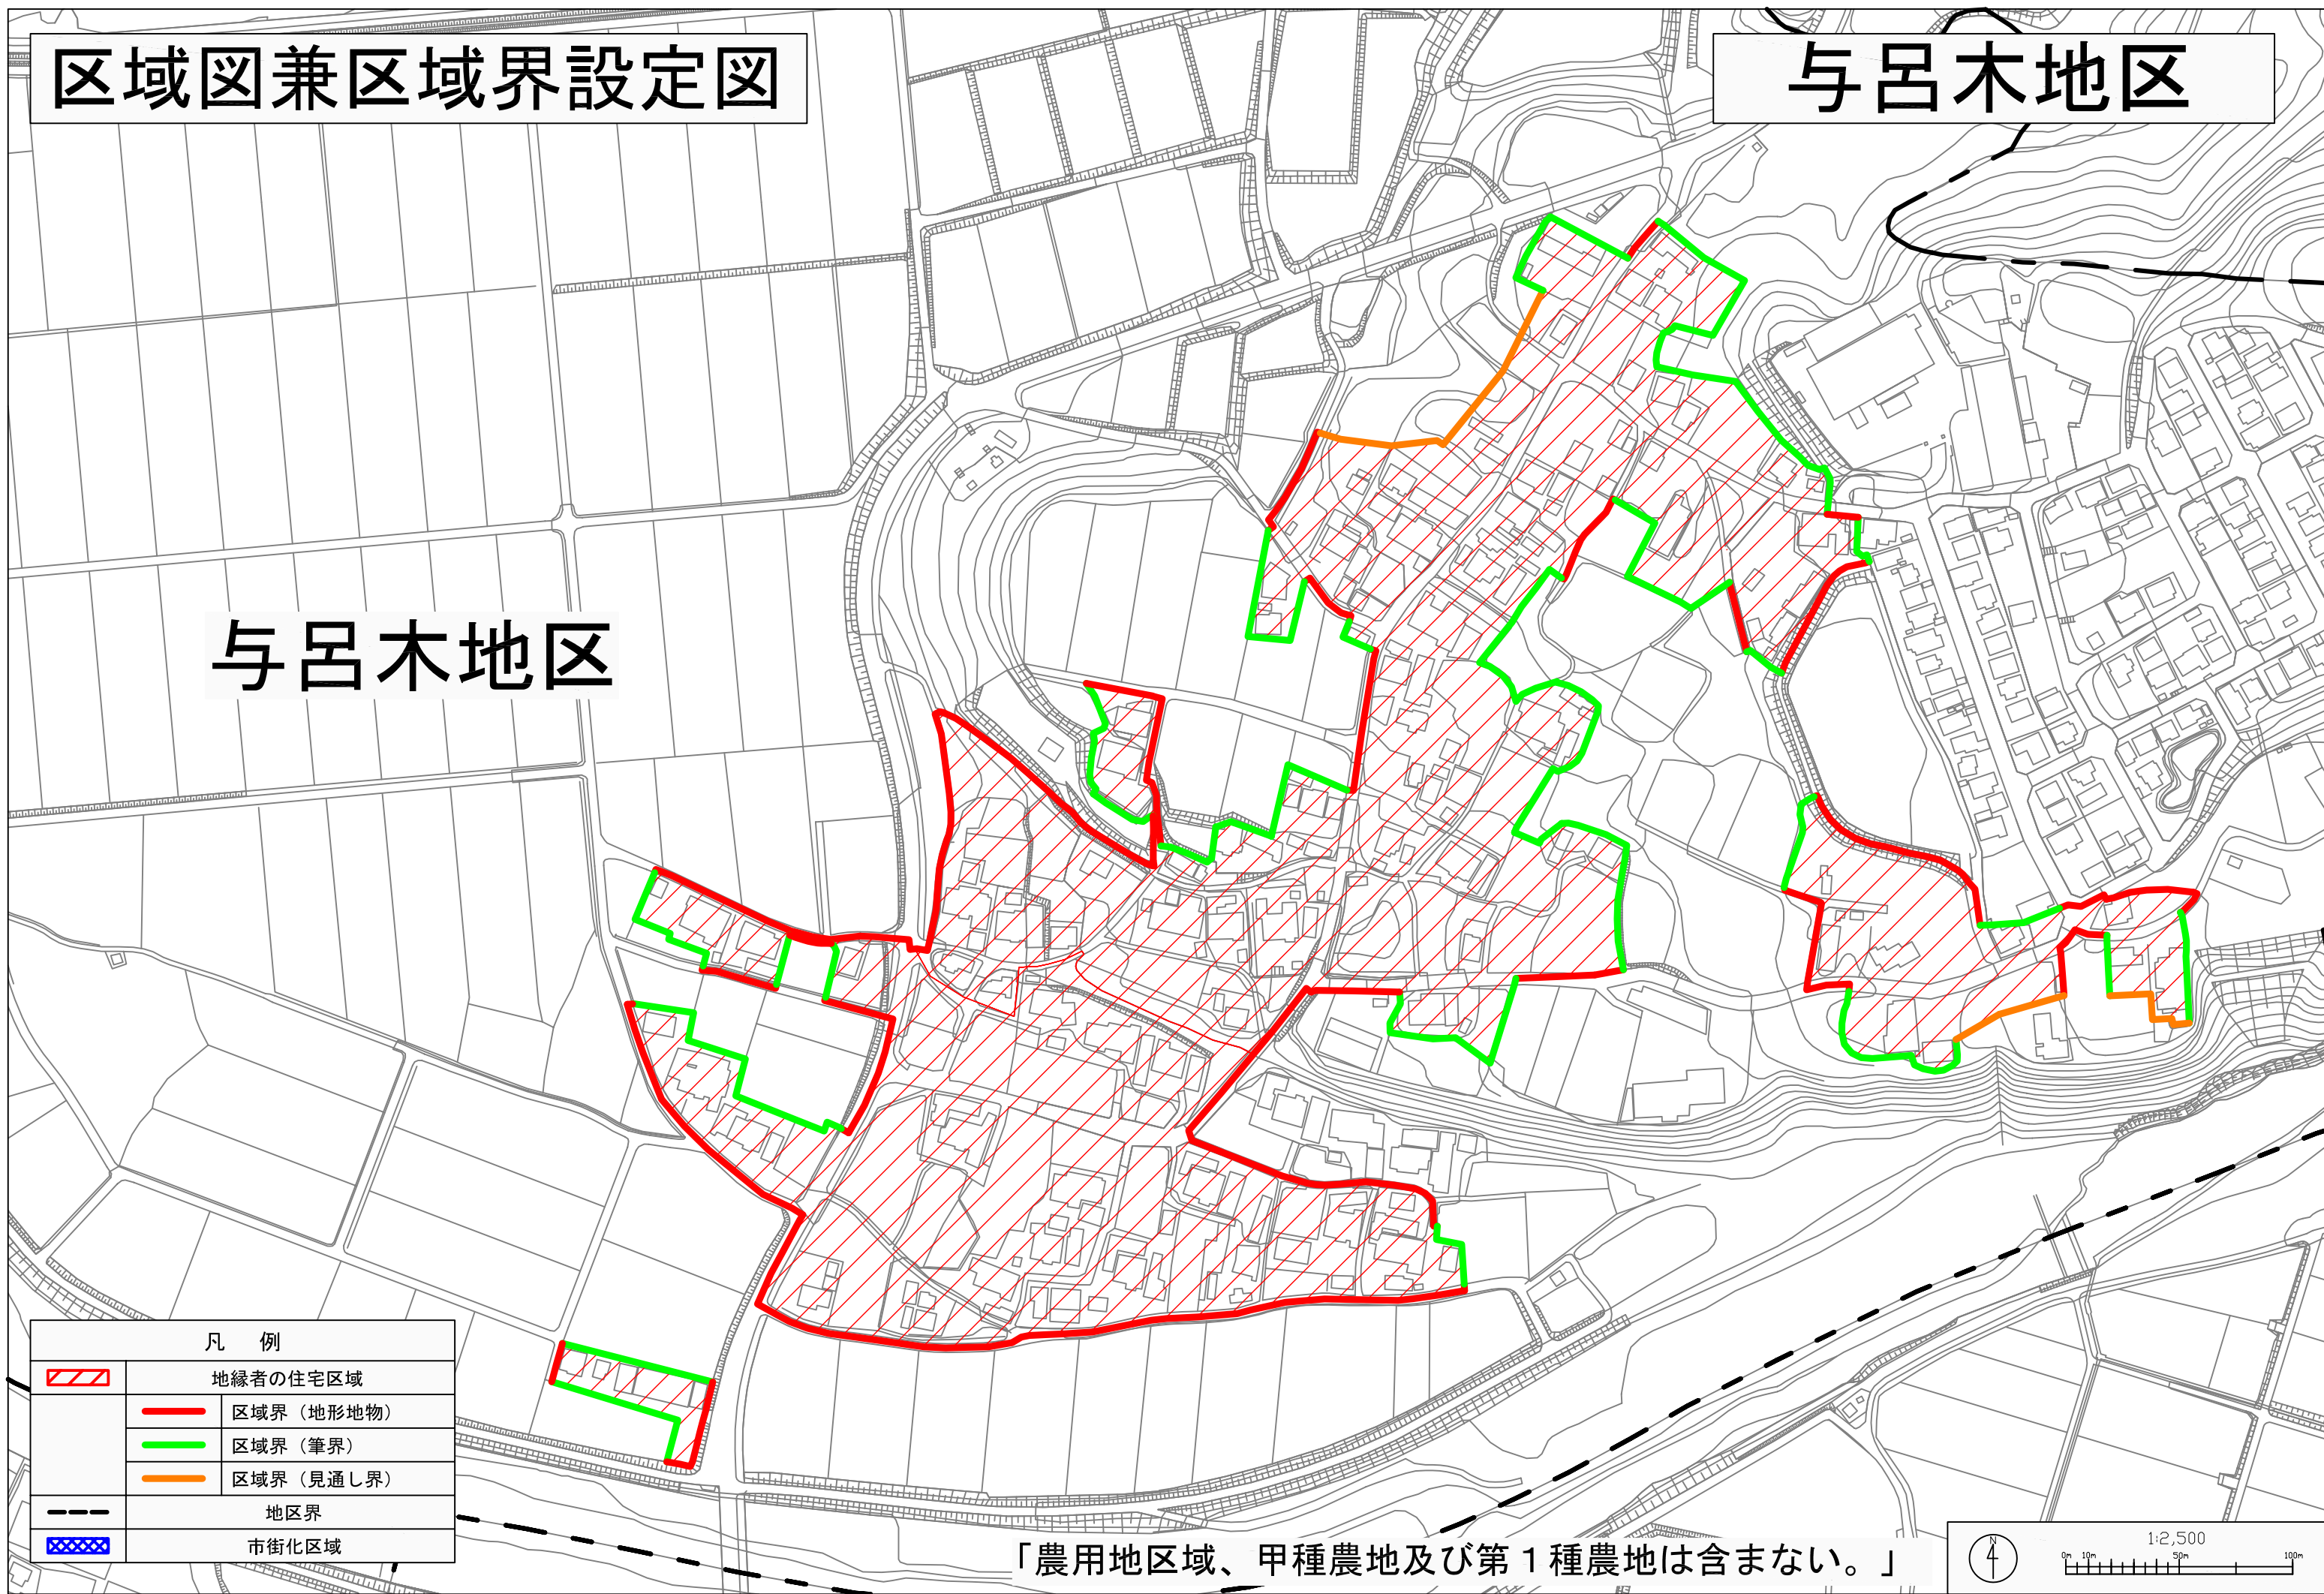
区域図兼区域界設定図

与呂木地区

与呂木地区

凡　例

| | |
|---|---|
| | 地縁者の住宅区域 |
| | 区域界（地形地物） |
| | 区域界（筆界） |
| | 区域界（見通し界） |
| | 地区界 |
| | 市街化区域 |

「農用地区域、甲種農地及び第１種農地は含まない。」

N

1:2,500

0m 10m 50m 100m